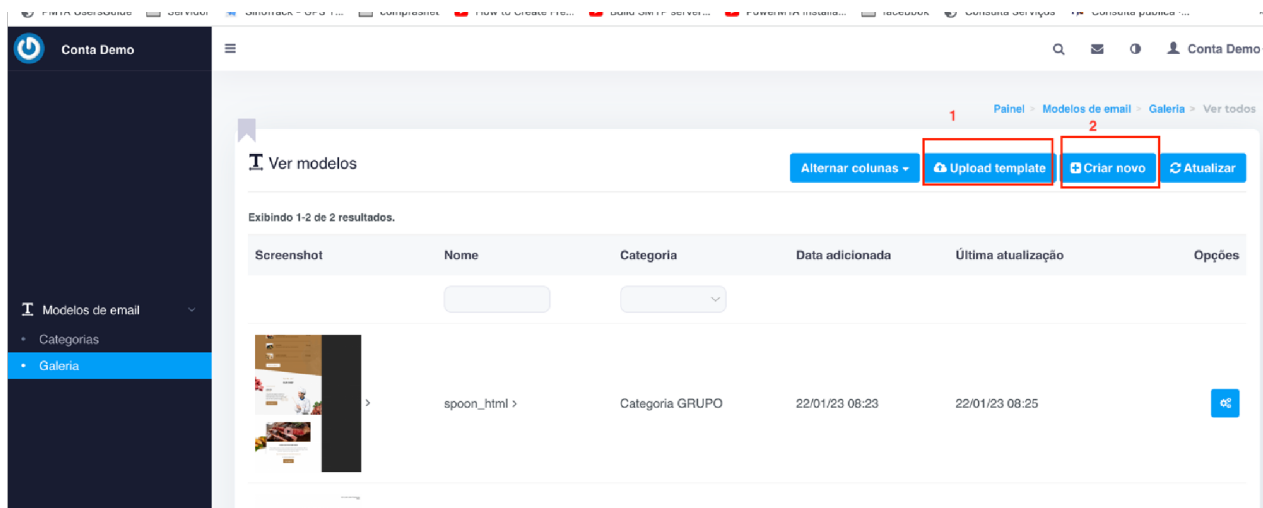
PMTA UsersGuide   Servidor   SimTrack - UPS T...   comprasnet   How to Create Fre...   Build SMTP server...   PowerMTA Installa...   facebook   Consulta Serviços   Consulta pública -...

Conta Demo

Conta Demo

Painel > Modelos de email > Galeria > Ver todos

1

2

Ver modelos

Alternar colunas ▾   Upload template   Criar novo   Atualizar

Exibindo 1-2 de 2 resultados.

| Screenshot | Nome | Categoria | Data adicionada | Última atualização | Opções |
|---|---|---|---|---|---|
| | | | | | |
| > | spoon_html > | Categoria GRUPO | 22/01/23 08:23 | 22/01/23 08:25 | |

Modelos de email
Categorias
Galeria